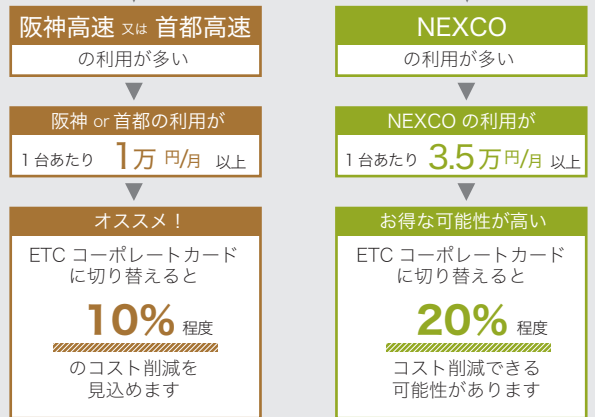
阪神高速 又は 首都高速
の利用が多い

阪神 or 首都の利用が
1台あたり 1万 円/月 以上

オススメ！
ETC コーポレートカード
に切り替えると
10% 程度
のコスト削減を
見込めます

NEXCO
の利用が多い

NEXCO の利用が
1台あたり 3.5万円/月 以上

お得な可能性が高い
ETC コーポレートカード
に切り替えると
20% 程度
コスト削減できる
可能性があります